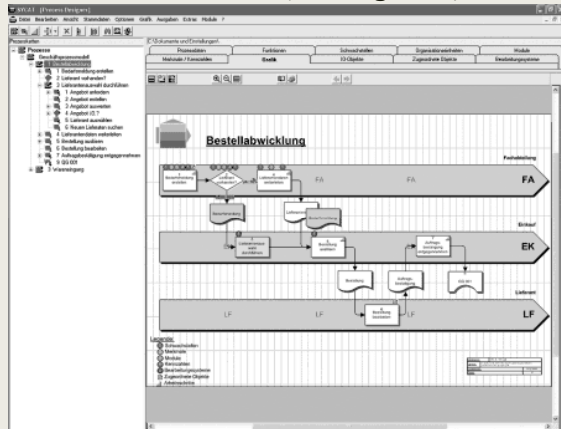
SYCAT - [Process Designer]

Datei Bearbeiten Ansicht Stammdaten Optionen Grafik Ausgaben Extras Module ?

Prozessketten

Prozess
Geschäftsprozessmodell
1 Bestellabwicklung
1 Bedarfsmeldung erstellen
2 Lieferant vorhanden?
3 Lieferantenauswahl durchführen
1 Angebot anfordern
2 Angebot erstellen
3 Angebot auswerten
4 Angebot i.O.?
5 Lieferant auswählen
6 Neuen Lieferanten suchen
4 Lieferantendaten weiterleiten
5 Bestellung auslösen
6 Bestellung bearbeiten
7 Auftragsbestätigung entgegennehmen
8 GU-001
2 Wareneingang

C:\Dokumente und Einstellungen\

| Prozessketten | Funktionen | Schwachstellen | Organisationseinheiten | Module |
|---|---|---|---|---|
| Merkmale / Kennzahlen | Grafik | IO-Objekte | Zugeordnete Objekte | Bearbeitungssysteme |

Bestellabwicklung

Fachabteilung

Bedarfsmeldung erstellen

Lieferant vorhanden?

Lieferantendaten weiterleiten

FA

FA

FA

FA

Einkauf

Bedarfsmeldung

Lieferdaten

Bestellanforderung

Lieferantenauswahl durchführen

Bestellung auslösen

Auftragsbestätigung entgegennehmen

EK

Lieferant

Bestellung

Auftragsbestätigung

GU-001

Bestellung bearbeiten

LF

LF

LF

LF

Legende:
Schwachstellen
Merkmale
Module
Kennzahlen
Bearbeitungssysteme
Zugeordnete Objekte
Arbeitsschritte